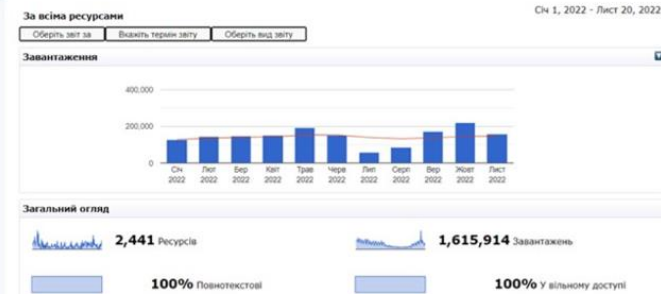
За всіма ресурсами

Січ 1, 2022 - Лист 20, 2022

Оберіть звіт за
Вкажіть термін звіту
Оберіть вид звіту

Завантаження

400,000
200,000
0

| Січ 2022 | Лют 2022 | Бер 2022 | Квіт 2022 | Трав 2022 | Черв 2022 | Лип 2022 | Серп 2022 | Вер 2022 | Жовт 2022 | Лист 2022 |

Загальний огляд

2,441 Ресурсів

1,615,914 Завантажень

100% Повнотекстові

100% У вільному доступі